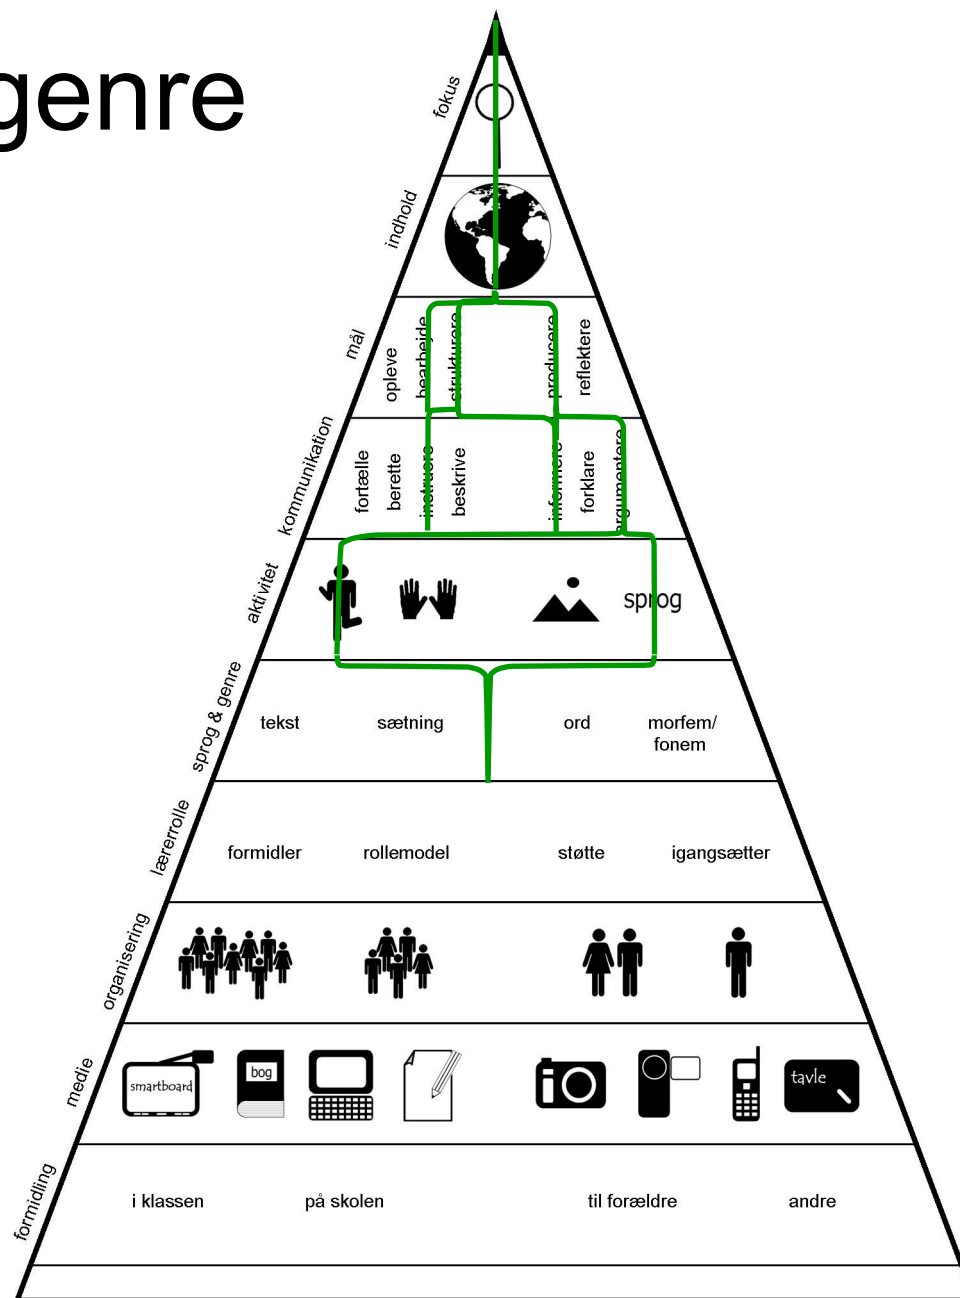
genre

fokus

indhold

mål

opleve bearbejde strukturere producere reflektere

kommunikation

fortælle berette instruere beskrive informere forklare argumentere

aktivitet

sprog

sprog & genre

tekst sætning ord morfem/ fonem

lærerrolle

formidler rollemodel støtte igangsætter

organisering

medie

smartboard bog tavle

formidling

i klassen på skolen til forældre andre